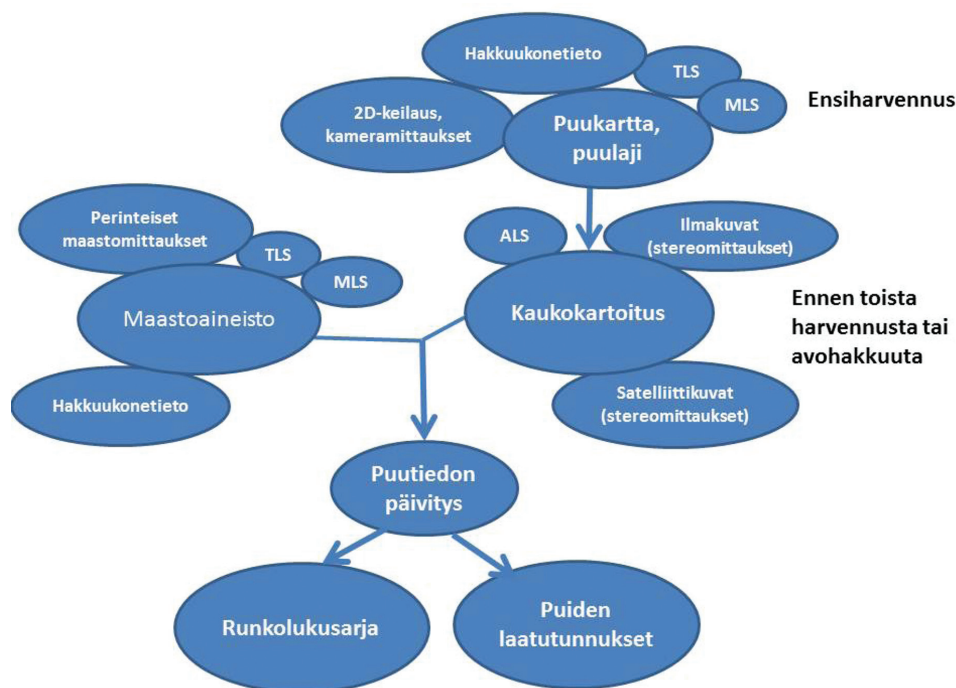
Hakkuukonetieto

TLS

MLS

Ensiharvennus

2D-keilaus, kameramittaukset

Puukartta, puulaji

Perinteiset maastomittaukset

TLS

MLS

ALS

Ilmakuvat (stereomittaukset)

Maastoaineisto

Kaukokartoitus

Ennen toista harvennusta tai avohakkuuta

Hakkuukonetieto

Satelliittikuvat (stereomittaukset)

Puutiedon päivitys

Runkolukusarja

Puiden laatutunnukset